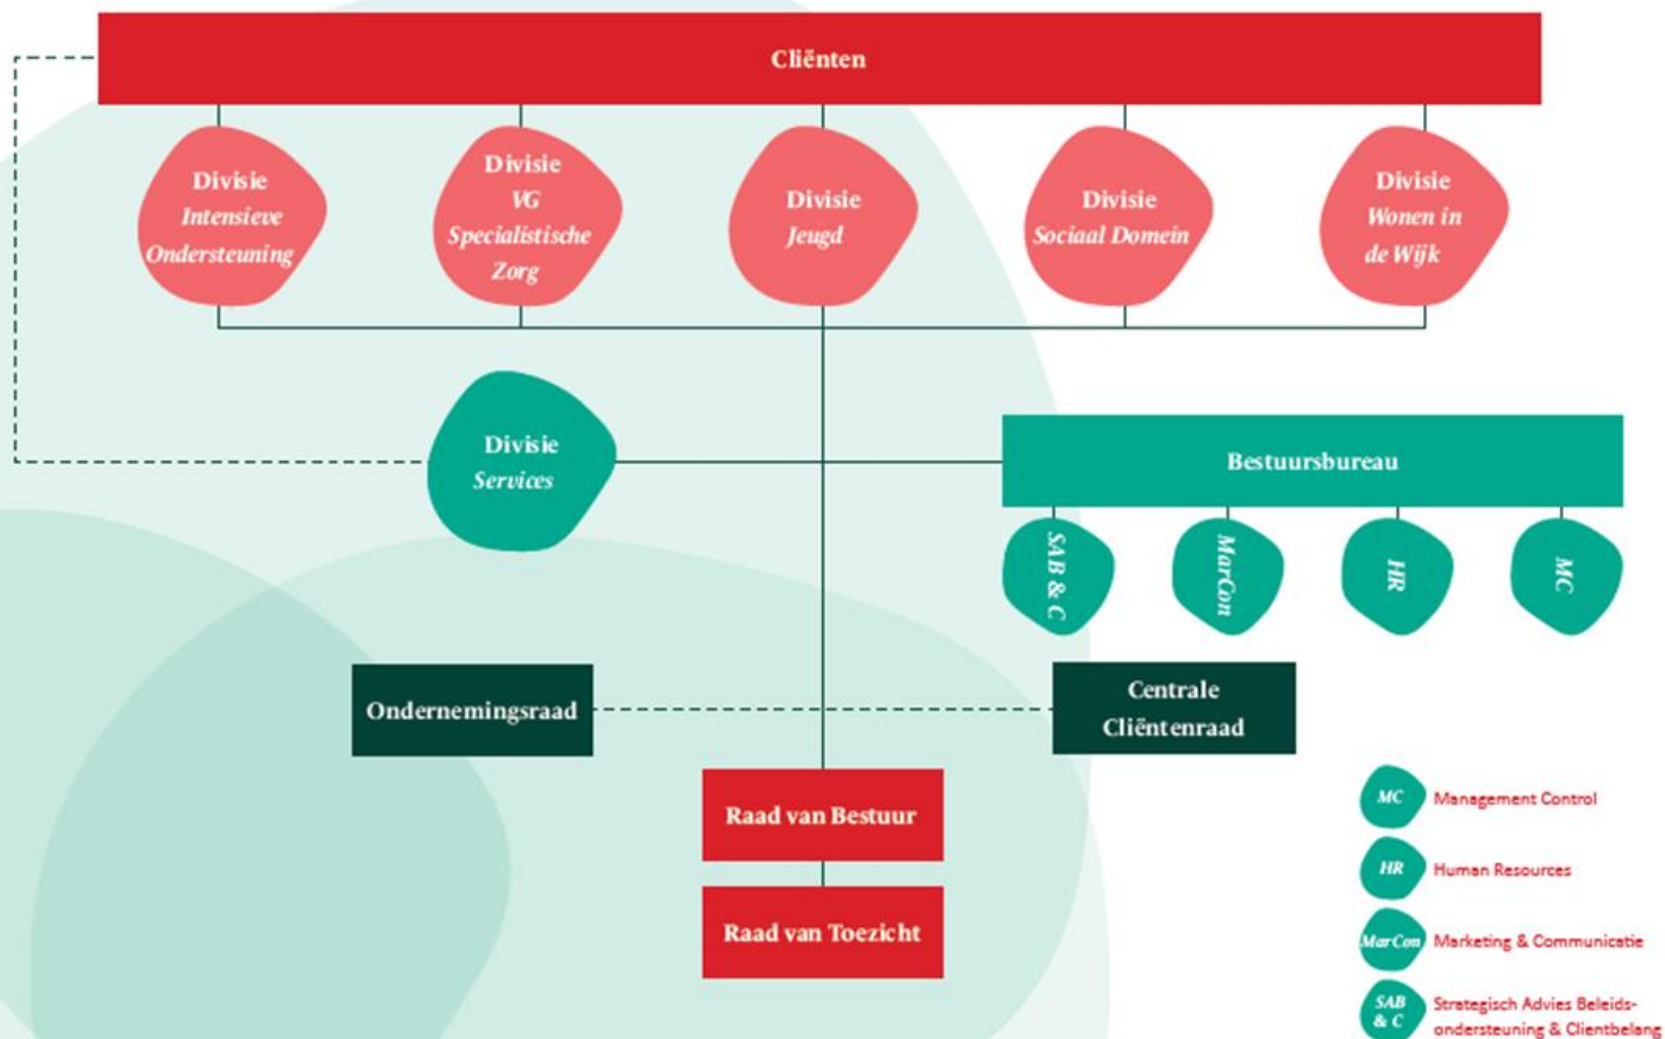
Cliënten

Divisie Intensieve Ondersteuning

Divisie VG Specialistische Zorg

Divisie Jeugd

Divisie Sociaal Domein

Divisie Wonen in de Wijk

Divisie Services

Bestuursbureau

SAB & C

MarCon

HR

MC

Ondernemingsraad

Centrale Cliëntenraad

Raad van Bestuur

Raad van Toezicht

MC Management Control

HR Human Resources

MarCon Marketing & Communicatie

SAB & C Strategisch Advies Beleidsondersteuning & Clientbelang